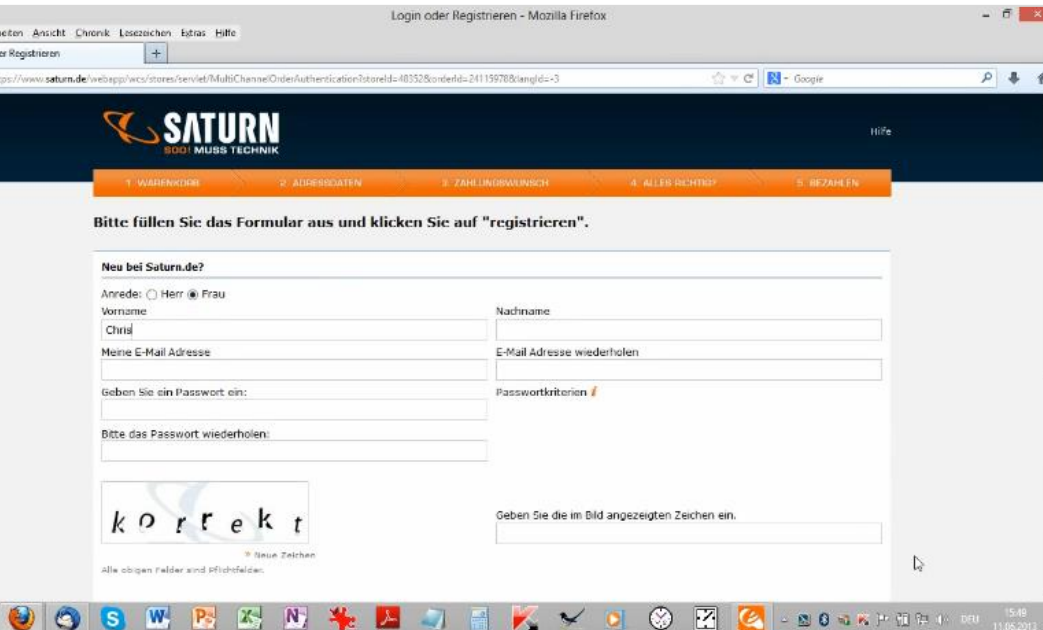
Login oder Registrieren - Mozilla Firefox

eiten Ansicht Chronik Lesezeichen Extras Hilfe

er Registrieren +

ps://www.saturn.de/webapp/wcs/stores/servlet/MultiChannelOrderAuthentication?storeId=48352&orderId=241159788&langId=-3

Google

SATURN
SOO! MUSS TECHNIK

Hilfe

1. WARENKORB 2. ADRESSDATEN 3. ZAHLUNGSWUNSCH 4. ALLES RICHTIG? 5. BEZAHLEN

Bitte füllen Sie das Formular aus und klicken Sie auf "registrieren".

Neu bei Saturn.de?

Anrede: Herr Frau

Vorname

Chris

Nachname

Meine E-Mail Adresse

E-Mail Adresse wiederholen

Geben Sie ein Passwort ein:

Passwortkriterien

Bitte das Passwort wiederholen:

korrekt

Neue Zeichen

Geben Sie die im Bild angezeigten Zeichen ein.

Alle obigen Felder sind Pflichtfelder.

DEU 15:49 11.06.2013